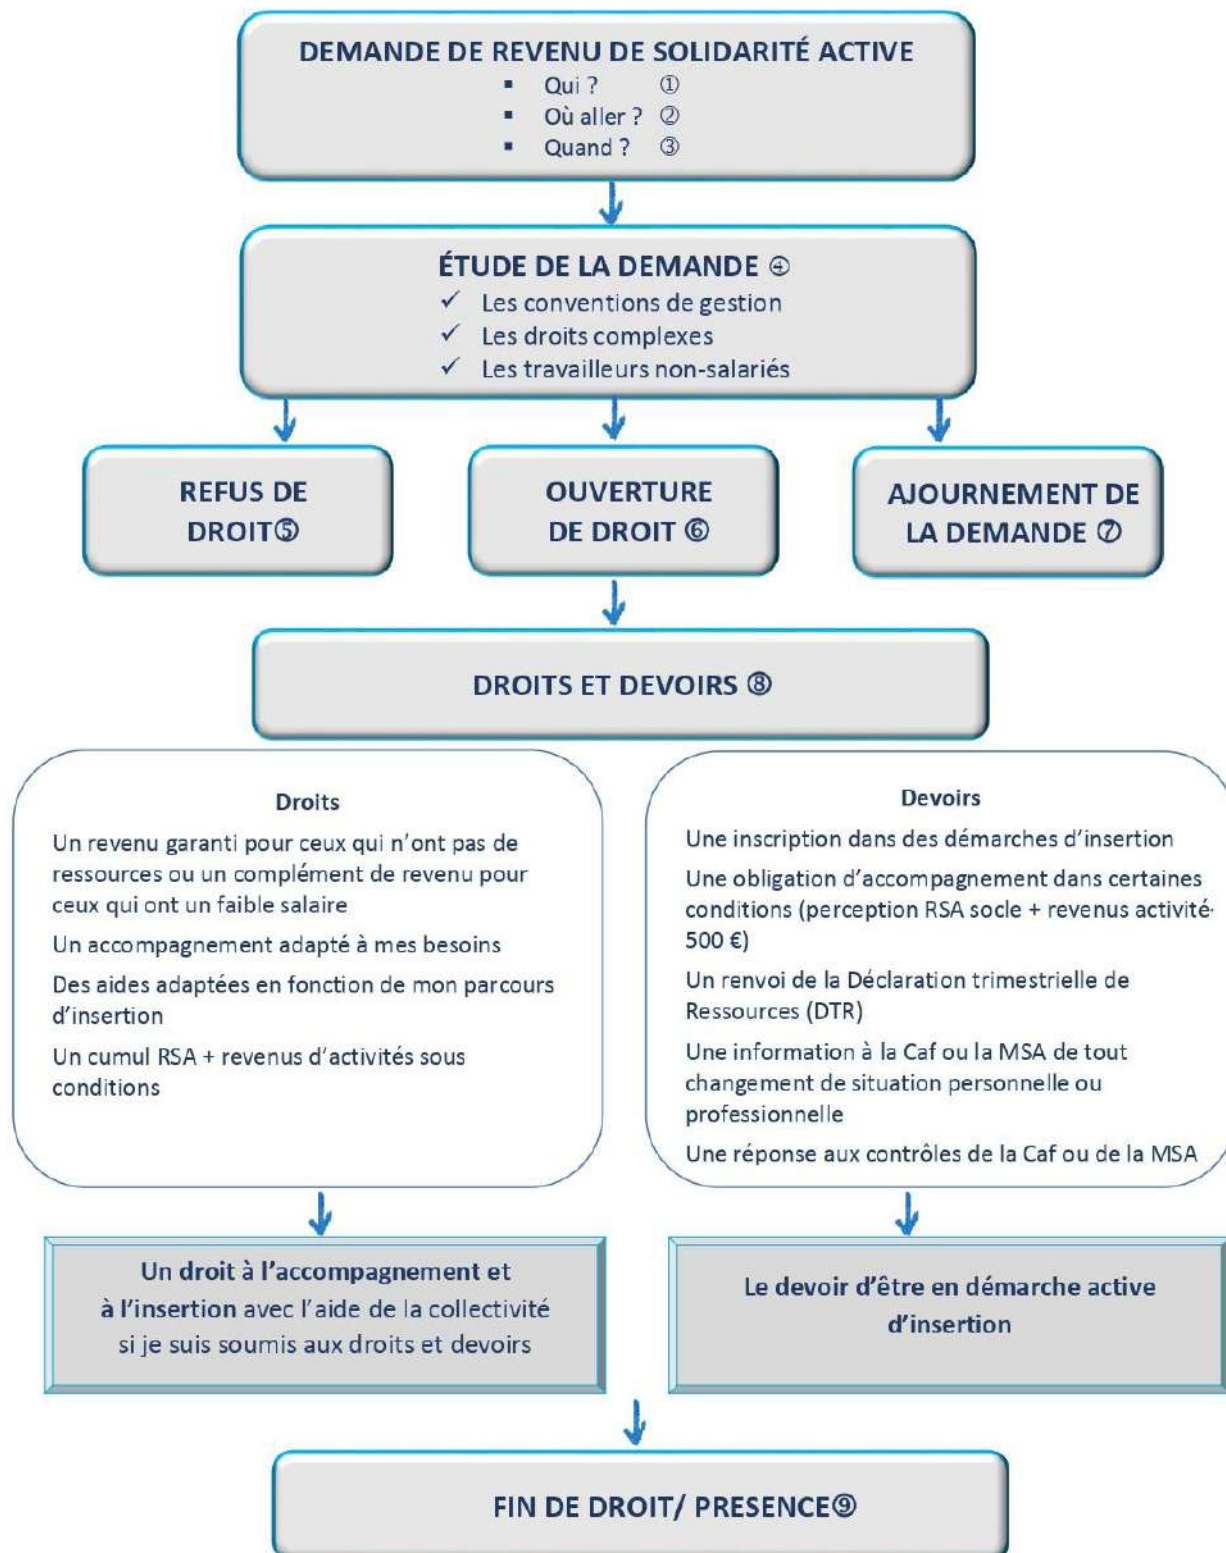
DEMANDE DE REVENU DE SOLIDARITÉ ACTIVE

- Qui ? ①
- Où aller ? ②
- Quand ? ③

ÉTUDE DE LA DEMANDE ④

✓ Les conventions de gestion
✓ Les droits complexes
✓ Les travailleurs non-salariés

REFUS DE DROIT⑤

OUVERTURE DE DROIT ⑥

AJOURNEMENT DE LA DEMANDE ⑦

DROITS ET DEVOIRS ⑧

Droits

Un revenu garanti pour ceux qui n'ont pas de ressources ou un complément de revenu pour ceux qui ont un faible salaire

Un accompagnement adapté à mes besoins

Des aides adaptées en fonction de mon parcours d'insertion

Un cumul RSA + revenus d'activités sous conditions

Devoirs

Une inscription dans des démarches d'insertion

Une obligation d'accompagnement dans certaines conditions (perception RSA socle + revenus activité 500 €)

Un renvoi de la Déclaration trimestrielle de Ressources (DTR)

Une information à la Caf ou la MSA de tout changement de situation personnelle ou professionnelle

Une réponse aux contrôles de la Caf ou de la MSA

Un droit à l'accompagnement et à l'insertion avec l'aide de la collectivité si je suis soumis aux droits et devoirs

Le devoir d'être en démarche active d'insertion

FIN DE DROIT/ PRESENCE⑨